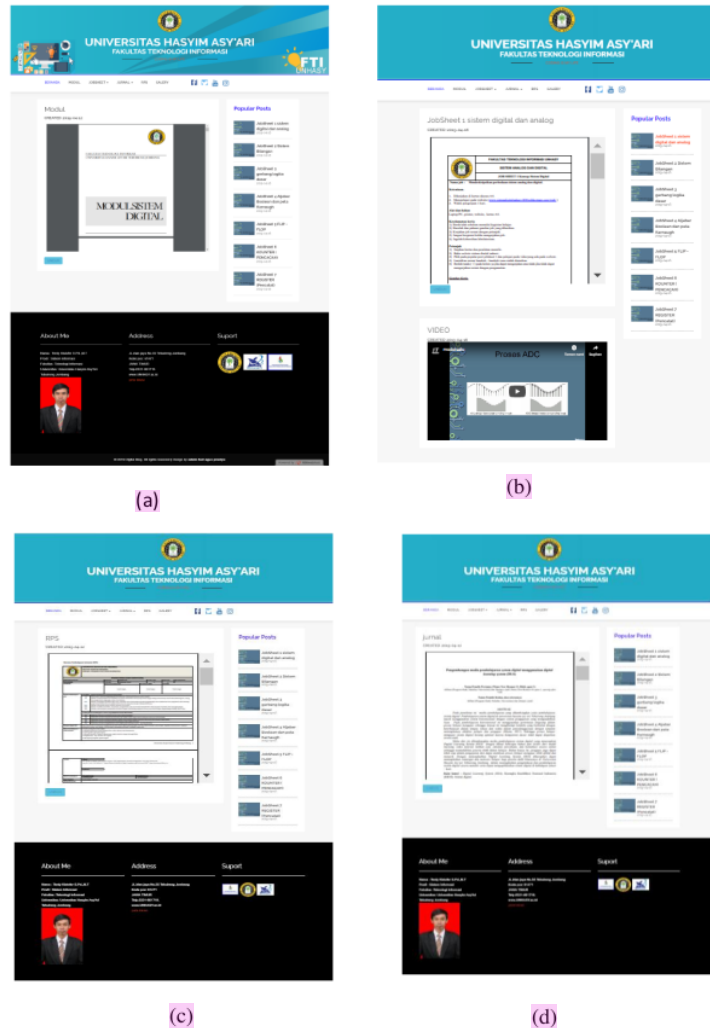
UNIVERSITAS HASYIM ASY'ARI
FAKULTAS TEKNOLOGI INFORMASI

FTI UNHASY

Modul

MODUL SISTEM DIGITAL

Popular Posts

JobSheet 1 sistem digital dan analog

JobSheet 2 Bolanc Bilangan

JobSheet 3 gerbang logika dasar

JobSheet 4 Aljabar Boolean dan peta Karnaugh

JobSheet 5 FLIP - FLOP

JobSheet 6 KOUNTER / PENCACAH

JobSheet 7 REGISTER (Penyapit)

About Me

Address

Suport

(a)

UNIVERSITAS HASYIM ASY'ARI
FAKULTAS TEKNOLOGI INFORMASI

JobSheet 1 sistem digital dan analog

FAKULTAS TEKNOLOGI INFORMASI UNHASY

SISTEM ANALOG DAN DIGITAL

Popular Posts

JobSheet 1 sistem digital dan analog

JobSheet 2 Bolanc Bilangan

JobSheet 3 gerbang logika dasar

JobSheet 4 Aljabar Boolean dan peta Karnaugh

JobSheet 5 FLIP - FLOP

JobSheet 6 KOUNTER / PENCACAH

JobSheet 7 REGISTER (Penyapit)

VIDEO

Proses ADC

(b)

UNIVERSITAS HASYIM ASY'ARI
FAKULTAS TEKNOLOGI INFORMASI

RPS

Popular Posts

JobSheet 1 sistem digital dan analog

JobSheet 2 Bolanc Bilangan

JobSheet 3 gerbang logika dasar

JobSheet 4 Aljabar Boolean dan peta Karnaugh

JobSheet 5 FLIP - FLOP

JobSheet 6 KOUNTER / PENCACAH

JobSheet 7 REGISTER (Penyapit)

About Me

Address

Suport

(c)

UNIVERSITAS HASYIM ASY'ARI
FAKULTAS TEKNOLOGI INFORMASI

Jurnal

Popular Posts

JobSheet 1 sistem digital dan analog

JobSheet 2 Bolanc Bilangan

JobSheet 3 gerbang logika dasar

JobSheet 4 Aljabar Boolean dan peta Karnaugh

JobSheet 5 FLIP - FLOP

JobSheet 6 KOUNTER / PENCACAH

JobSheet 7 REGISTER (Penyapit)

About Me

Address

Suport

(d)